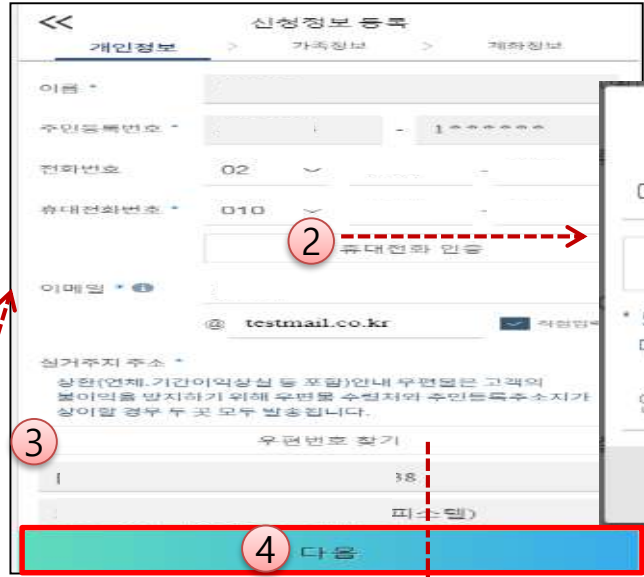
<<
신청정보 등록
개인정보 > 가족정보 > 계좌정보

이름 *

주민등록번호 * - 1******

전화번호 02 -

휴대전화번호 * 010 -

2 휴대전화 인증

이메일 *

@ testmail.co.kr 직접입력

실거주지 주소 *
상환(연체, 기한이익상실 등 포함)안내 우편물은 고객의 불이익을 방지하기 위해 우편물 수령처와 주민등록주소지가 상이할 경우 두 곳 모두 발송됩니다.

3 우편번호 찾기

38

피스텔)

4 다음